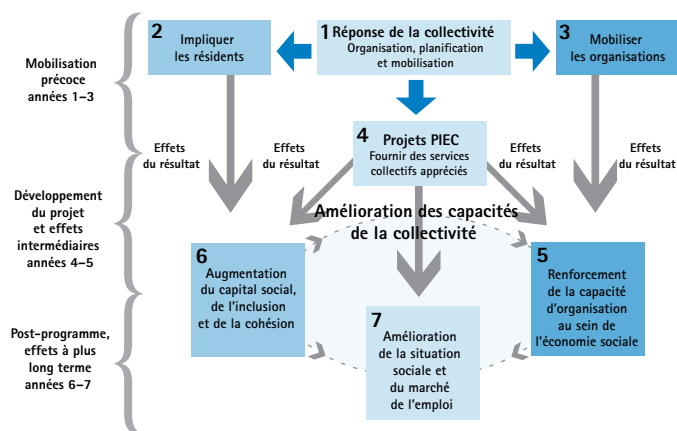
Mobilisation précoce années 1–3

Développement du projet et effets intermédiaires années 4–5

Post-programme, effets à plus long terme années 6–7

1 Réponse de la collectivité
Organisation, planification et mobilisation

2 Impliquer les résidents

3 Mobiliser les organisations

4 Projets PIEC
Fournir des services collectifs appréciés

Effets du résultat

Effets du résultat

Effets du résultat

Effets du résultat

Amélioration des capacités de la collectivité

6 Augmentation du capital social, de l'inclusion et de la cohésion

5 Renforcement de la capacité d'organisation au sein de l'économie sociale

7 Amélioration de la situation sociale et du marché de l'emploi